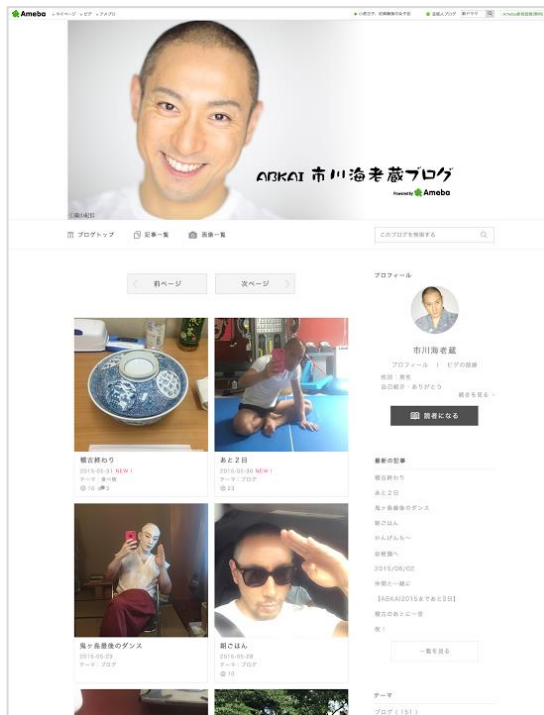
Ameba マイページ ピグ アメブロ

ABKAI 市川海老蔵ブログ
Powered by Ameba

ブログトップ　記事一覧　画像一覧

このブログを検索する

前ページ　次ページ

明吉終わり
2015-05-31 NEW!
テーマ：食べ物

あと2日
2015-05-30 NEW!
テーマ：ブログ

鬼ヶ島最後のダンス
2015-05-29
テーマ：ブログ

朝ごはん
2015-05-28
テーマ：ブログ

プロフィール

市川海老蔵
プロフィール | ピグの部屋

読者になる

最新の記事
明吉終わり
あと2日
鬼ヶ島最後のダンス
朝ごはん
2015/06/02
【ABKAI2015まであと3日】

一覧を見る

テーマ
ブログ（151）